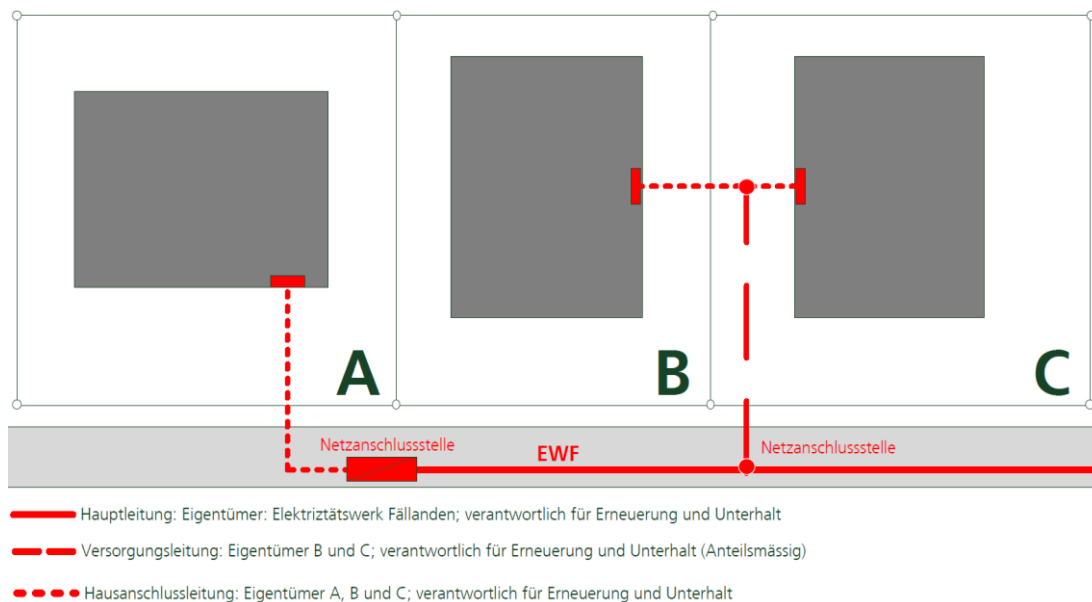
A

B

C

Netzanschlussstelle

EWF

Netzanschlussstelle

Hauptleitung: Eigentümer: Elektriztätswerk Fällanden; verantwortlich für Erneuerung und Unterhalt

Versorgungsleitung: Eigentümer B und C; verantwortlich für Erneuerung und Unterhalt (Anteilsmässig)

Hausanschlussleitung: Eigentümer A, B und C; verantwortlich für Erneuerung und Unterhalt